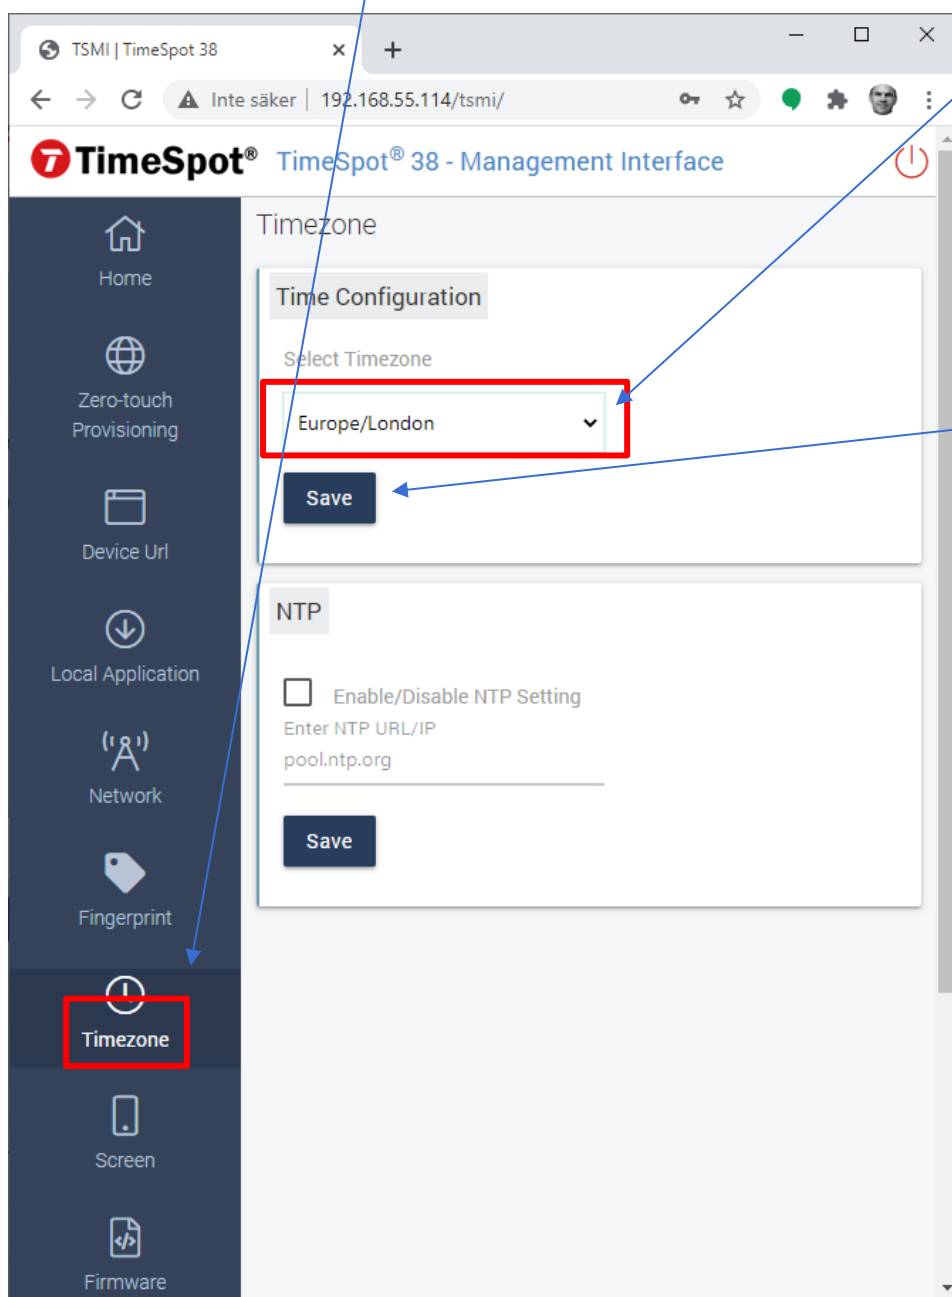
TSMI | TimeSpot 38

Inte säker | 192.168.55.114/tsmi/

TimeSpot® TimeSpot® 38 - Management Interface

Home

Zero-touch Provisioning

Device Url

Local Application

Network

Fingerprint

Timezone

Screen

Firmware

Timezone

Time Configuration

Select Timezone

Europe/London

Save

NTP

Enable/Disable NTP Setting

Enter NTP URL/IP

pool.ntp.org

Save